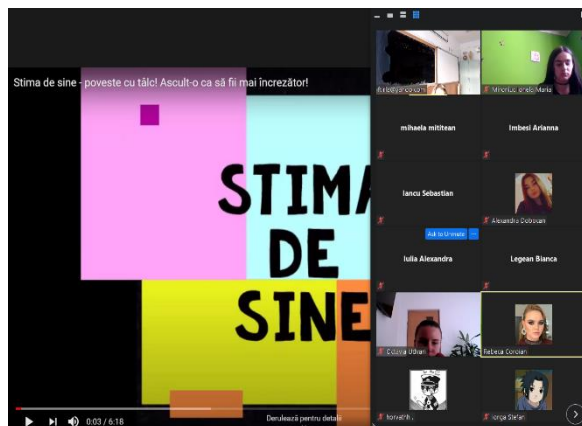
Stima de sine - poveste cu tâlc! Ascult-o ca să fii mai încrezător!

STIMA
DE
SINE

0:03 / 6:18

Derulează pentru detalii

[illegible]

Mihuţ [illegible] Maria

mihaela mititean

Imbesi Arianna

Iancu Sebastian

Alexandra Dobocan

Ask to Unmute

Iulia Alexandra

Legean Bianca

Cosmina Udrea

Rebeca Corcian

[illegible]

Iorga Ştefan